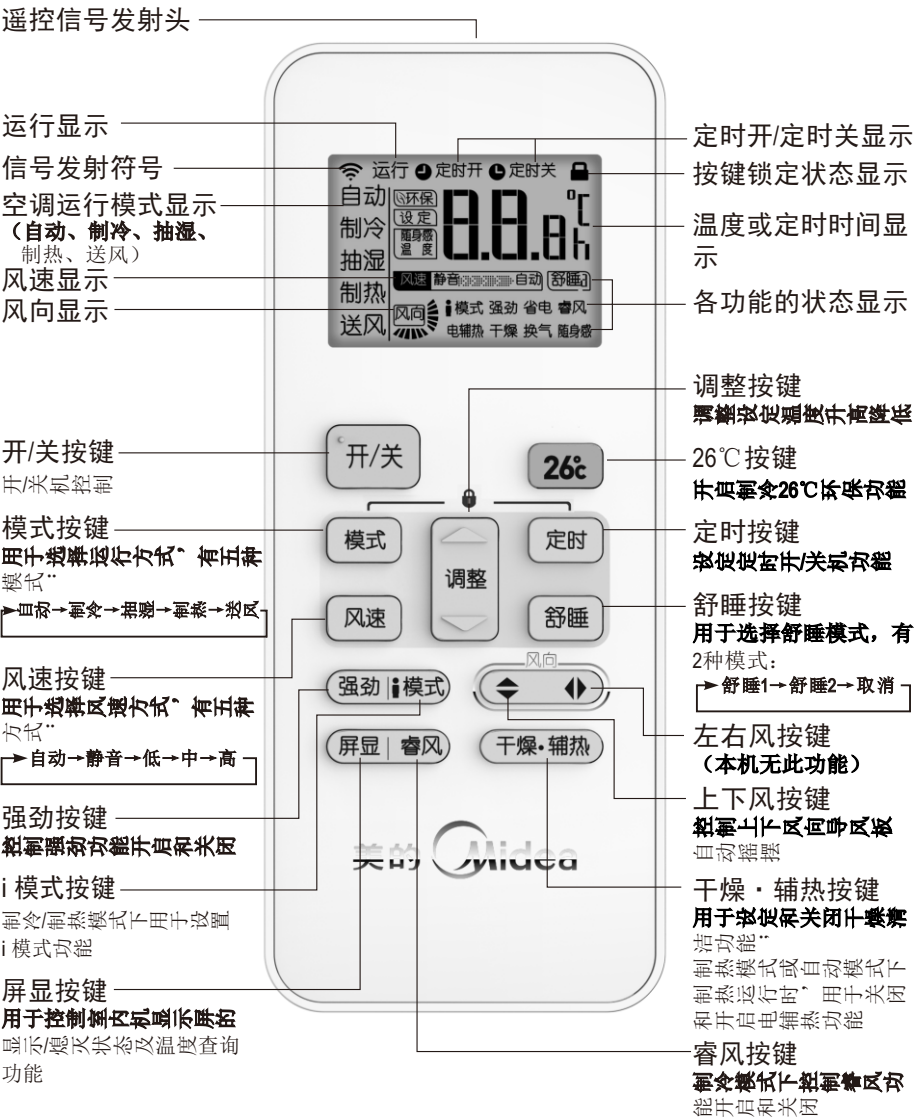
遥控信号发射头

运行显示

信号发射符号

空调运行模式显示
（自动、制冷、抽湿、制热、送风）

风速显示

风向显示

运行 定时开 定时关

自动
制冷
抽湿
制热
送风

环保
设定
随身感温度

℃
h

风速 静音 自动 舒睡
风向 i模式 强劲 省电 睿风
电辅热 干燥 换气 随身感

定时开/定时关显示

按键锁定状态显示

温度或定时时间显示

各功能的状态显示

调整按键
调整设定温度升高降低

开/关

26℃

模式

调整

定时

风速

舒睡

强劲 i模式

风向

屏显 睿风

干燥·辅热

美的 Midea

开/关按键
开关机控制

模式按键
用于选择运行方式，有五种模式：
自动→制冷→抽湿→制热→送风

风速按键
用于选择风速方式，有五种方式：
自动→静音→低→中→高

强劲按键
控制强劲功能开启和关闭

i 模式按键
制冷/制热模式下用于设置 i 模式功能

屏显按键
用于控制室内机显示屏的显示熄灭状态及温度查询功能

26℃按键
开启制冷26℃环保功能

定时按键
设定定时开/关机功能

舒睡按键
用于选择舒睡模式，有2种模式：
舒睡1→舒睡2→取消

左右风按键
（本机无此功能）

上下风按键
控制上下风向导风板自动摇摆

干燥·辅热按键
用于设定和关闭干燥清洁功能：制冷模式或自动模式下制热运行时，用于关闭和开启电辅热功能

睿风按键
制冷模式下控制睿风功能开启和关闭